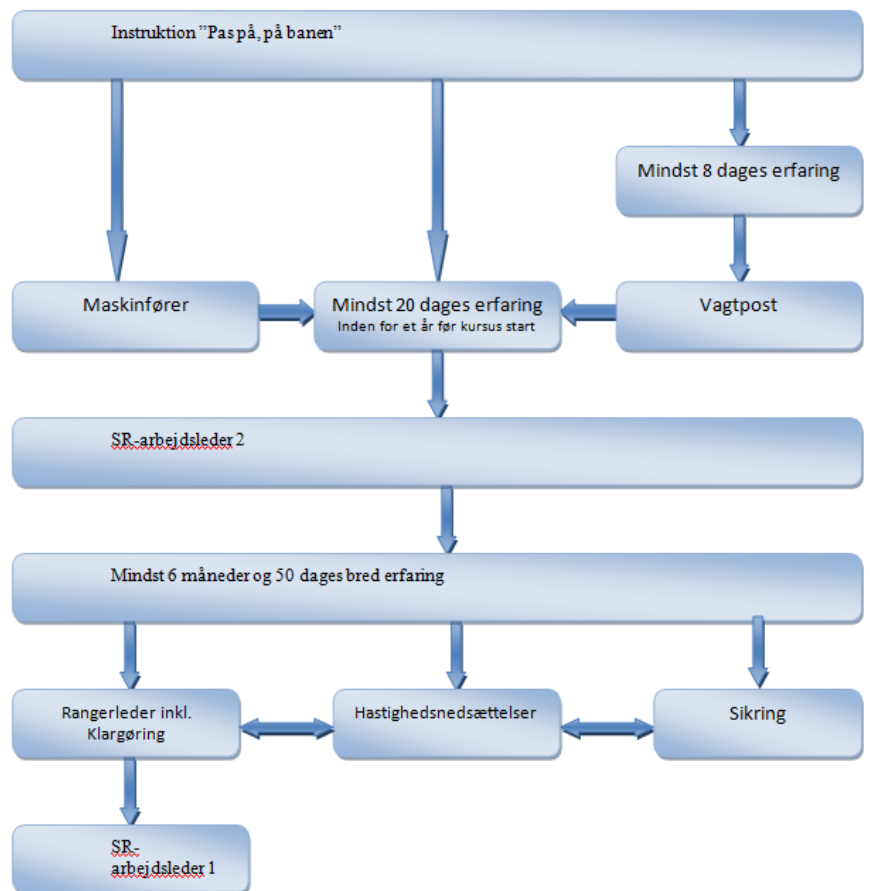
Instruktion "Pas på, på banen"

Mindst 8 dages erfaring

Maskinfører

Mindst 20 dages erfaring
Inden for et år før kursus start

Vagtpost

SR-arbejdsleder 2

Mindst 6 måneder og 50 dages bred erfaring

Rangerleder inkl. Klargøring

Hastighedsnedsættelser

Sikring

SR-arbejdsleder 1